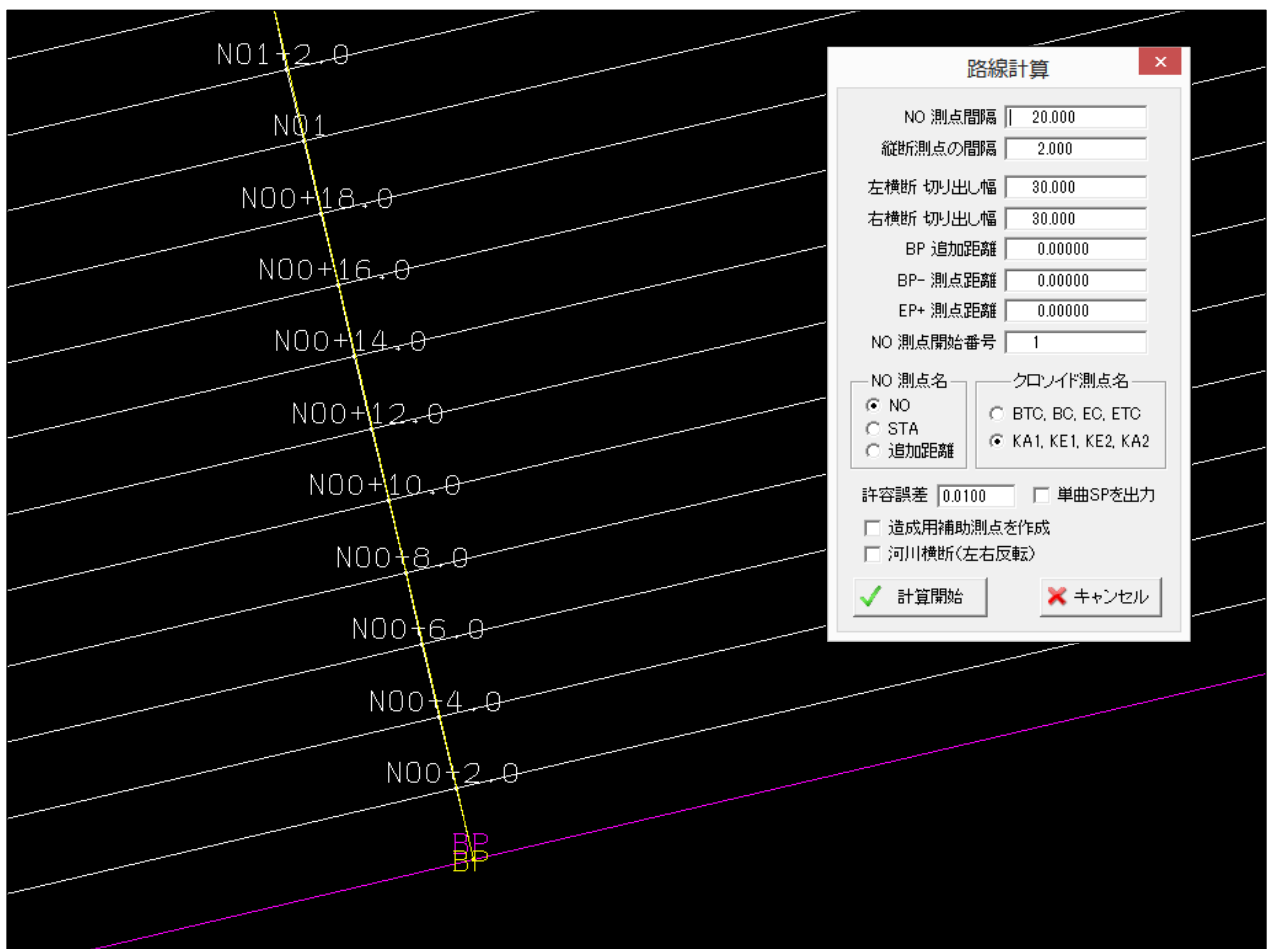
NO1+2.0
NO1
NO0+18.0
NO0+16.0
NO0+14.0
NO0+12.0
NO0+10.0
NO0+8.0
NO0+6.0
NO0+4.0
NO0+2.0
BP
BP

路線計算 ×

NO 測点間隔 20.000
縦断測点の間隔 2.000
左横断 切り出し幅 30.000
右横断 切り出し幅 30.000
BP 追加距離 0.00000
BP- 測点距離 0.00000
EP+ 測点距離 0.00000
NO 測点開始番号 1

NO 測点名
NO
STA
追加距離

クロソイド測点名
BTC, BC, EC, ETC
KA1, KE1, KE2, KA2

許容誤差 0.0100
単曲SPを出力
造成用補助測点を作成
河川横断(左右反転)

計算開始
キャンセル